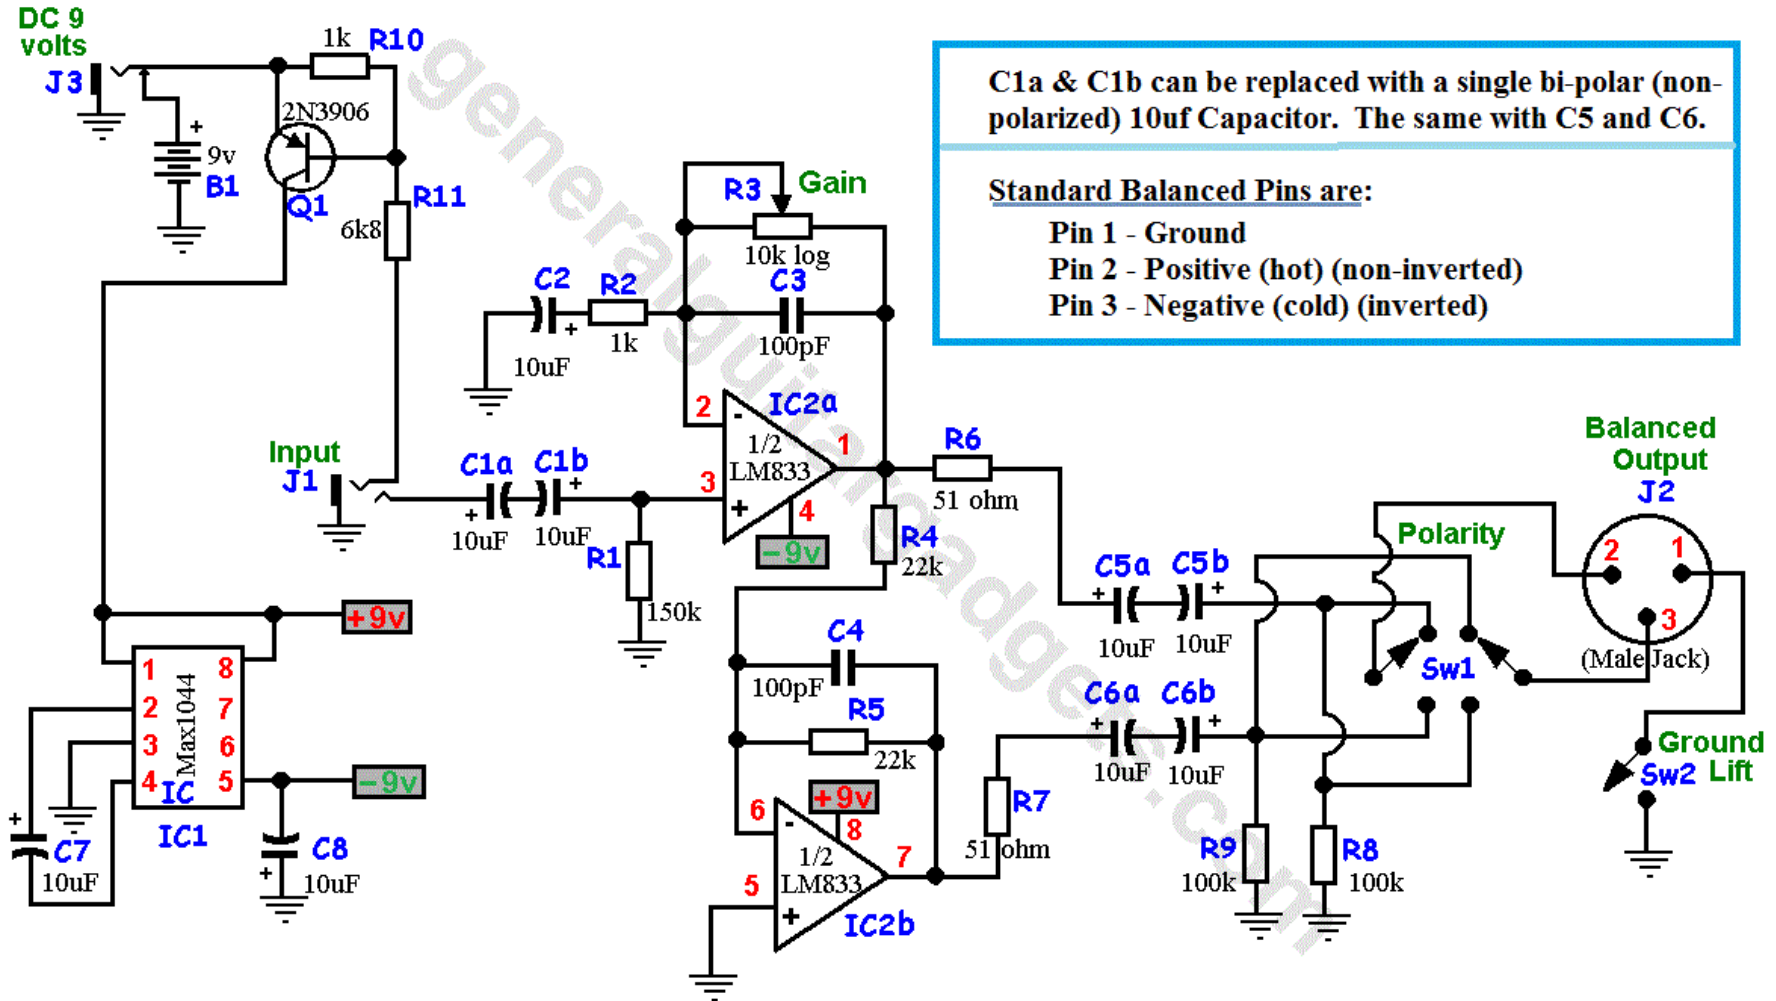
DC 9 volts
J3
1k R10
2N3906
9v
B1
Q1
R11
6k8
R3 Gain
10k log
C2 R2 C3
10uF 1k 100pF
2 IC2a
1/2 LM833 1
3
4
-9v
Input J1
C1a C1b
10uF 10uF
R1
150k
R6
51 ohm
R4
22k
C1a & C1b can be replaced with a single bi-polar (non-polarized) 10uf Capacitor. The same with C5 and C6.

Standard Balanced Pins are:
Pin 1 - Ground
Pin 2 - Positive (hot) (non-inverted)
Pin 3 - Negative (cold) (inverted)

Balanced Output J2
2 1
3
(Male Jack)
Polarity
Sw1
C5a C5b
10uF 10uF
C6a C6b
10uF 10uF
Ground Sw2 Lift
+9v
1 8
2 7
3 6
4 5
Max1044
IC
IC1
C7 10uF
C8 10uF
-9v
C4
100pF
R5
22k
6 +9v
8
1/2 LM833 7
5
IC2b
R7
51 ohm
R9 100k
R8 100k
generalguitargadgets.com